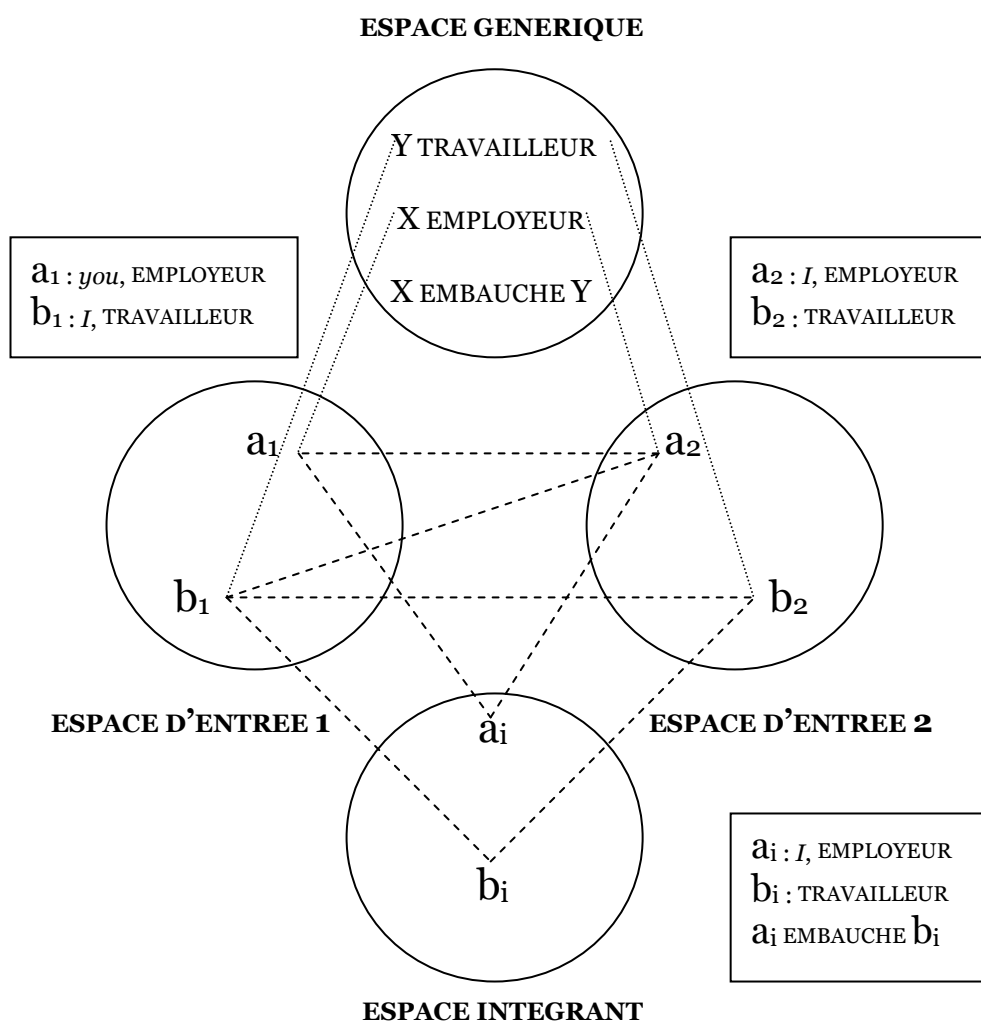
ESPACE GENERIQUE

Y TRAVAILLEUR
X EMPLOYEUR
X EMBAUCHE Y

$a_1$ : *you*, EMPLOYEUR
$b_1$ : *I*, TRAVAILLEUR

$a_2$ : *I*, EMPLOYEUR
$b_2$ : TRAVAILLEUR

$a_1$
$b_1$

$a_2$
$b_2$

ESPACE D'ENTREE 1

$a_i$

ESPACE D'ENTREE 2

$b_i$

$a_i$ : *I*, EMPLOYEUR
$b_i$ : TRAVAILLEUR
$a_i$ EMBAUCHE $b_i$

ESPACE INTEGRANT